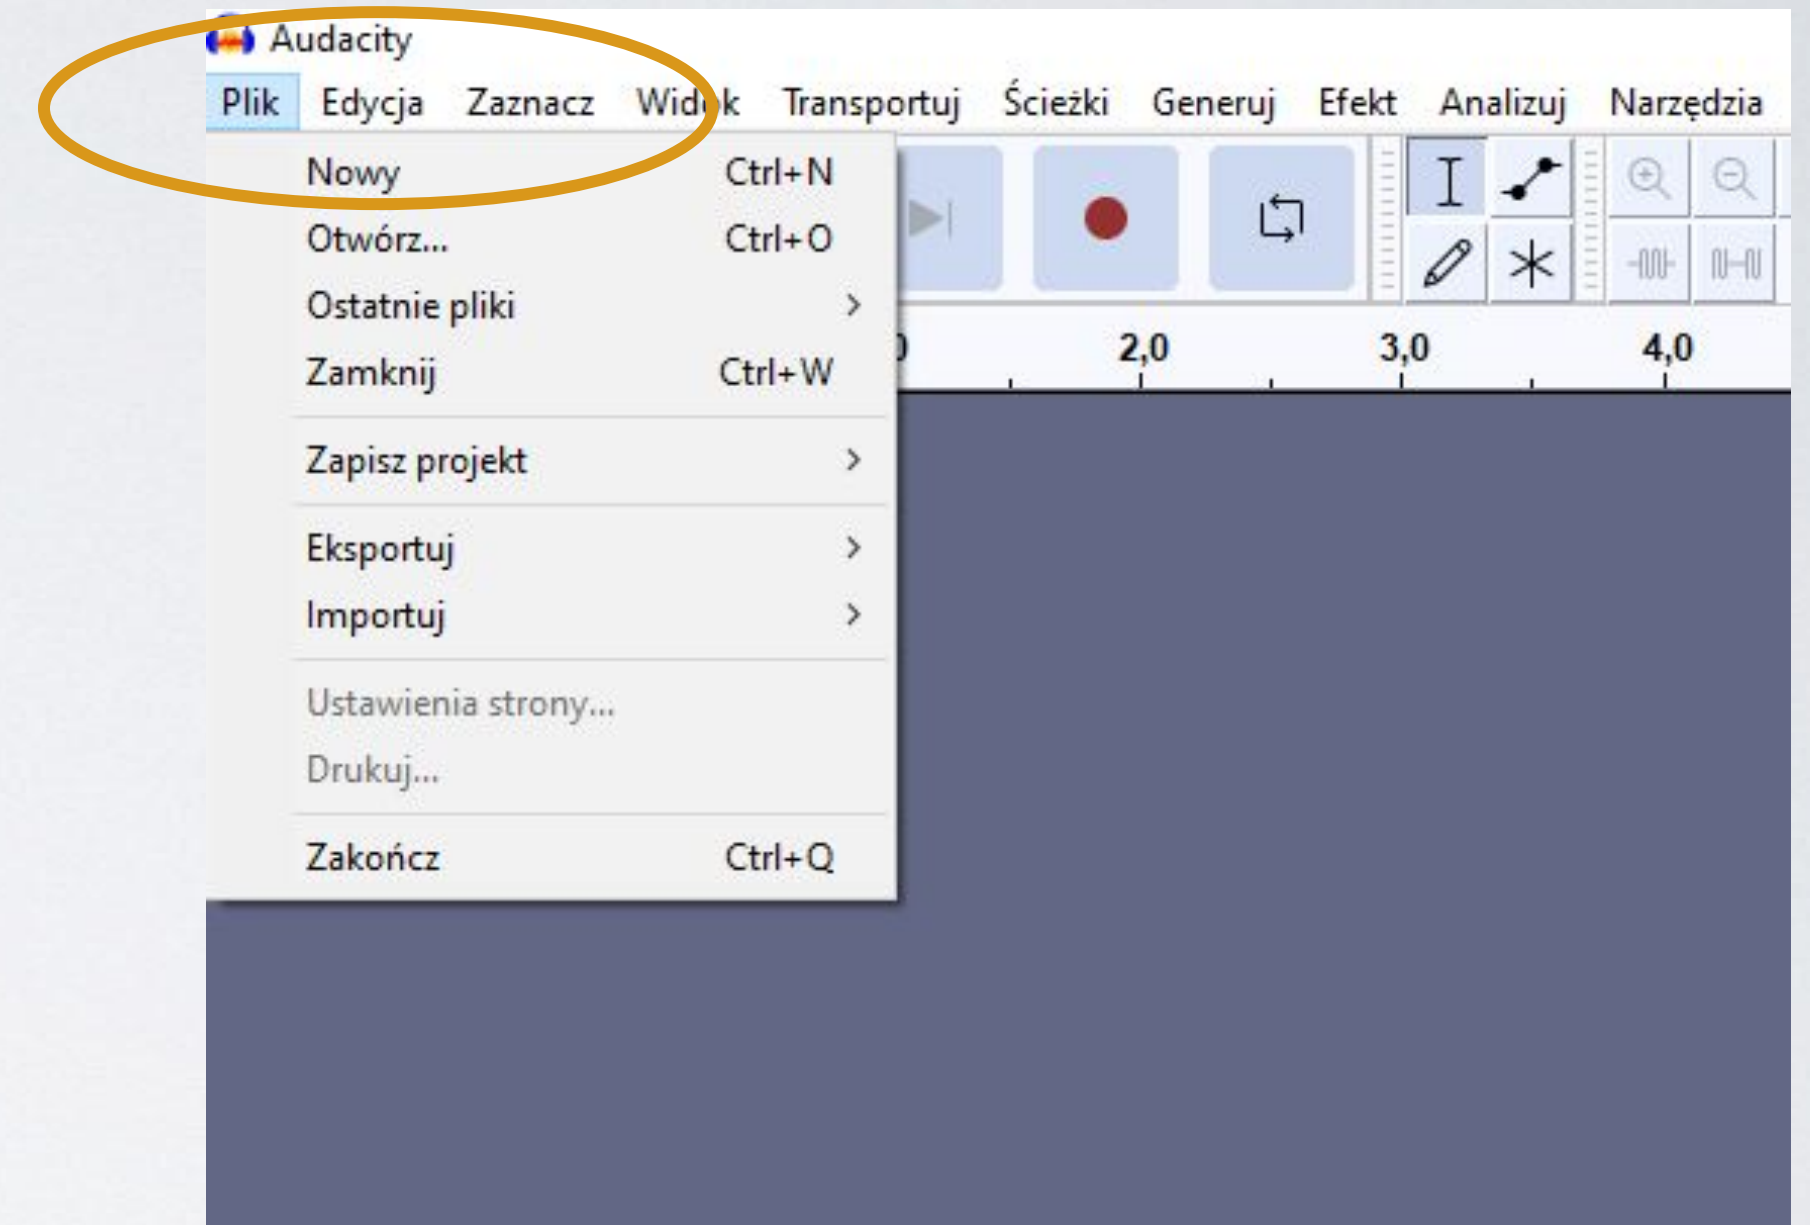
Audacity

Plik Edycja Zaznacz Wid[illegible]k Transportuj Ścieżki Generuj Efekt Analizuj Narzędzia

Nowy Ctrl+N
Otwórz... Ctrl+O
Ostatnie pliki
Zamknij Ctrl+W

Zapisz projekt

Eksportuj
Importuj

Ustawienia strony...
Drukuj...

Zakończ Ctrl+Q

2,0 3,0 4,0